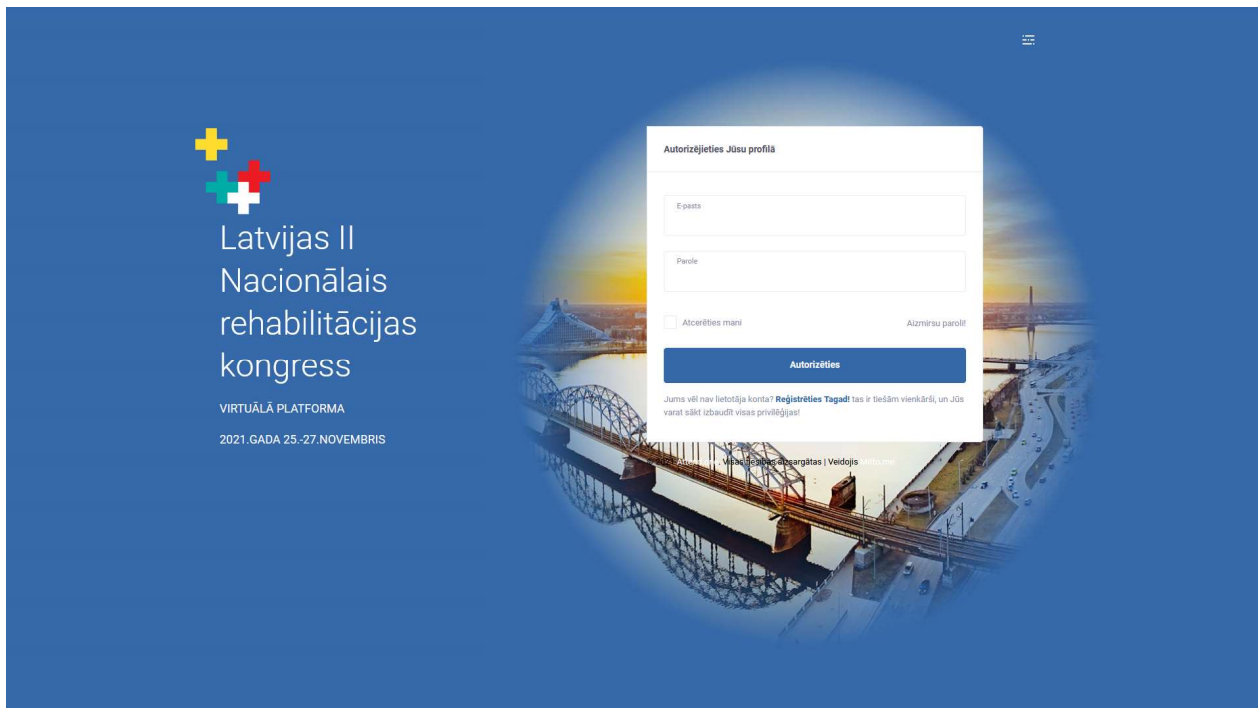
Latvijas II Nacionālais rehabilitācijas kongress

VIRTUĀLĀ PLATFORMA

2021.GADA 25.-27.NOVEMBRIS

Autorizējieties Jūsu profilā

E-pasts

Parole

Atcerēties mani

Aizmirsu paroli!

Autorizēties

Jums vēl nav lietotāja konta? Reģistrēties Tagad! tas ir tiešām vienkārši, un Jūs varat sākt izbaudīt visas privilēģijas!

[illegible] Visas tiesības aizsargātas | Veidojis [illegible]